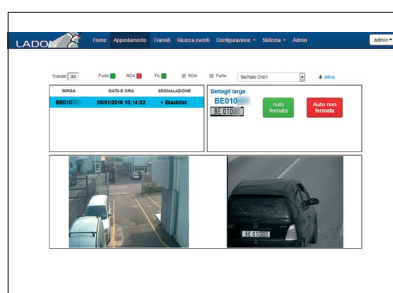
LADON

Home Appostamento Transiti Ricerca eventi Configurazione Sistema Admin

admin

Transiti 30 Furto RCA Tis RCA Furto Raffaele CN01 altro

| TARGA | DATA E ORA | SEGNALAZIONE |
|---|---|---|
| BE010 | 08/01/2016 10:14:22 | Blacklist |

Dettagli targa

BE010

BE010

Auto fermata

Auto non fermata

BE010